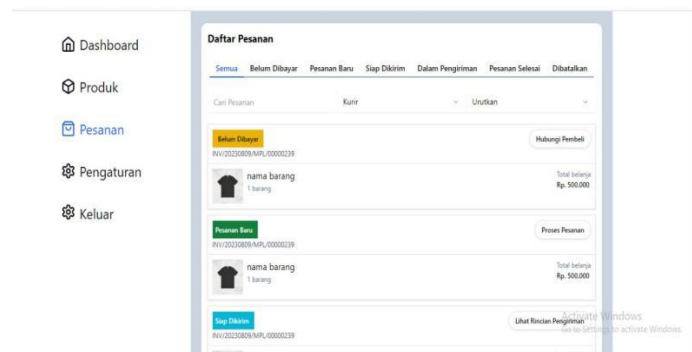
Dashboard

Produk

Pesanan

Pengaturan

Keluar

Daftar Pesanan

Semua | Belum Dibayar | Pesanan Baru | Siap Dikirim | Dalam Pengiriman | Pesanan Selesai | Dibatalkan

Cari Pesanan

Kurir

Urutkan

Belum Dibayar

INV/20230809/MPL/00000239

Hubungi Pembeli

nama barang
1 barang

Total belanja
Rp. 500.000

Pesanan Baru

INV/20230809/MPL/00000239

Proses Pesanan

nama barang
1 barang

Total belanja
Rp. 500.000

Siap Dikirim

INV/20230809/MPL/00000239

Lihat Rincian Pengiriman

Activate Windows
Go to Settings to activate Windows.